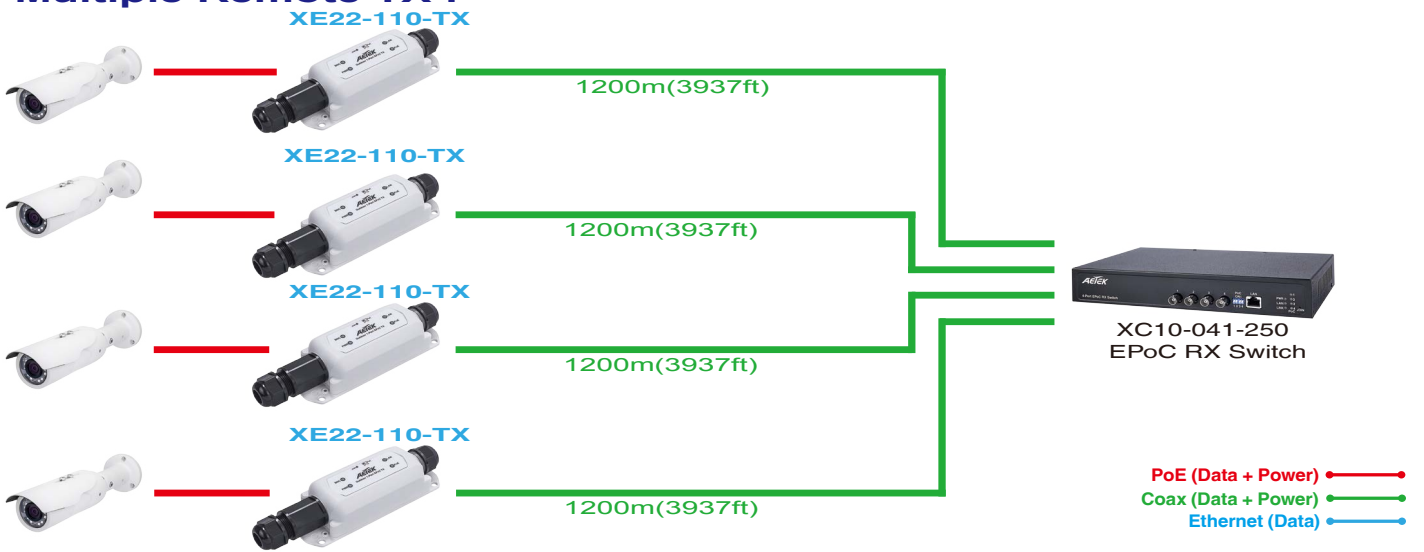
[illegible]

XE22-110-TX

1200m(3937ft)

XE22-110-TX

1200m(3937ft)

XE22-110-TX

1200m(3937ft)

XE22-110-TX

1200m(3937ft)

AETEK

XC10-041-250
EPoC RX Switch

PoE (Data + Power)
Coax (Data + Power)
Ethernet (Data)